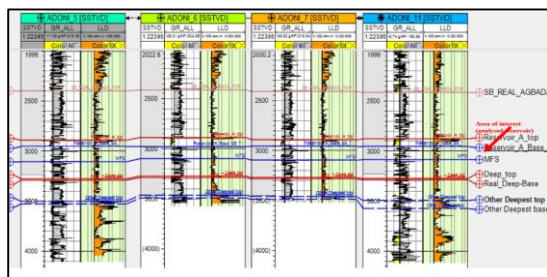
ADONI_5 [SSTVD]
SSTVD GR_ALL LLD
1:22295
ColorFill ColorFill
1996
2500
3000
3500
4000

ADONI_6 [SSTVD]
SSTVD GR_ALL LLD
1:22295
ColorFill ColorFill
2022.6
2500
3000
3500
(4000)

ADONI_7 [SSTVD]
SSTVD GR_ALL LLD
1:22295
ColorFill ColorFill
2000.2
2500
3000
(3500)
(4000)

ADONI_11 [SSTVD]
SSTVD GR_ALL LLD
1:22295
ColorFill ColorFill
2500
3000
3500
4000

SB_REAL_AGBADA
Area of interest (analyzed reservoir)
Reservoir_A_top
Reservoir_A_Base
MFS
Deep_top
Real_Deep-Base
Other Deepest top
Other Deepest base